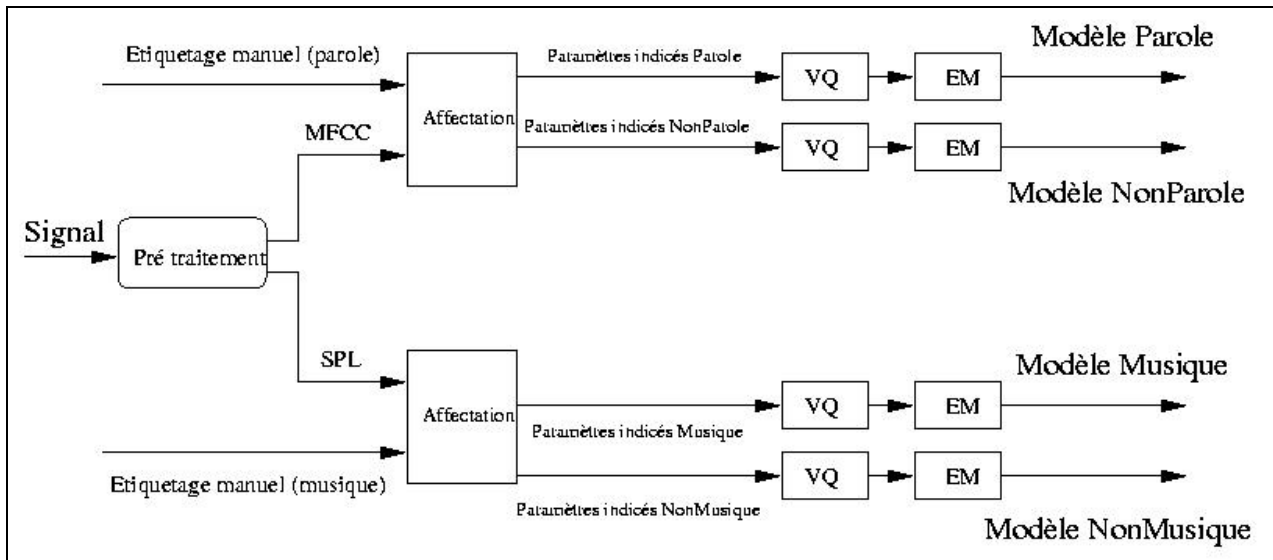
Etiquetage manuel (parole)

Paramètres indicés Parole

VQ

EM

Modèle Parole

MFCC

Affectation

Paramètres indicés NonParole

VQ

EM

Modèle NonParole

Signal

Pré traitement

SPL

Affectation

Modèle Musique

VQ

EM

Paramètres indicés Musique

Etiquetage manuel (musique)

VQ

EM

Paramètres indicés NonMusique

Modèle NonMusique